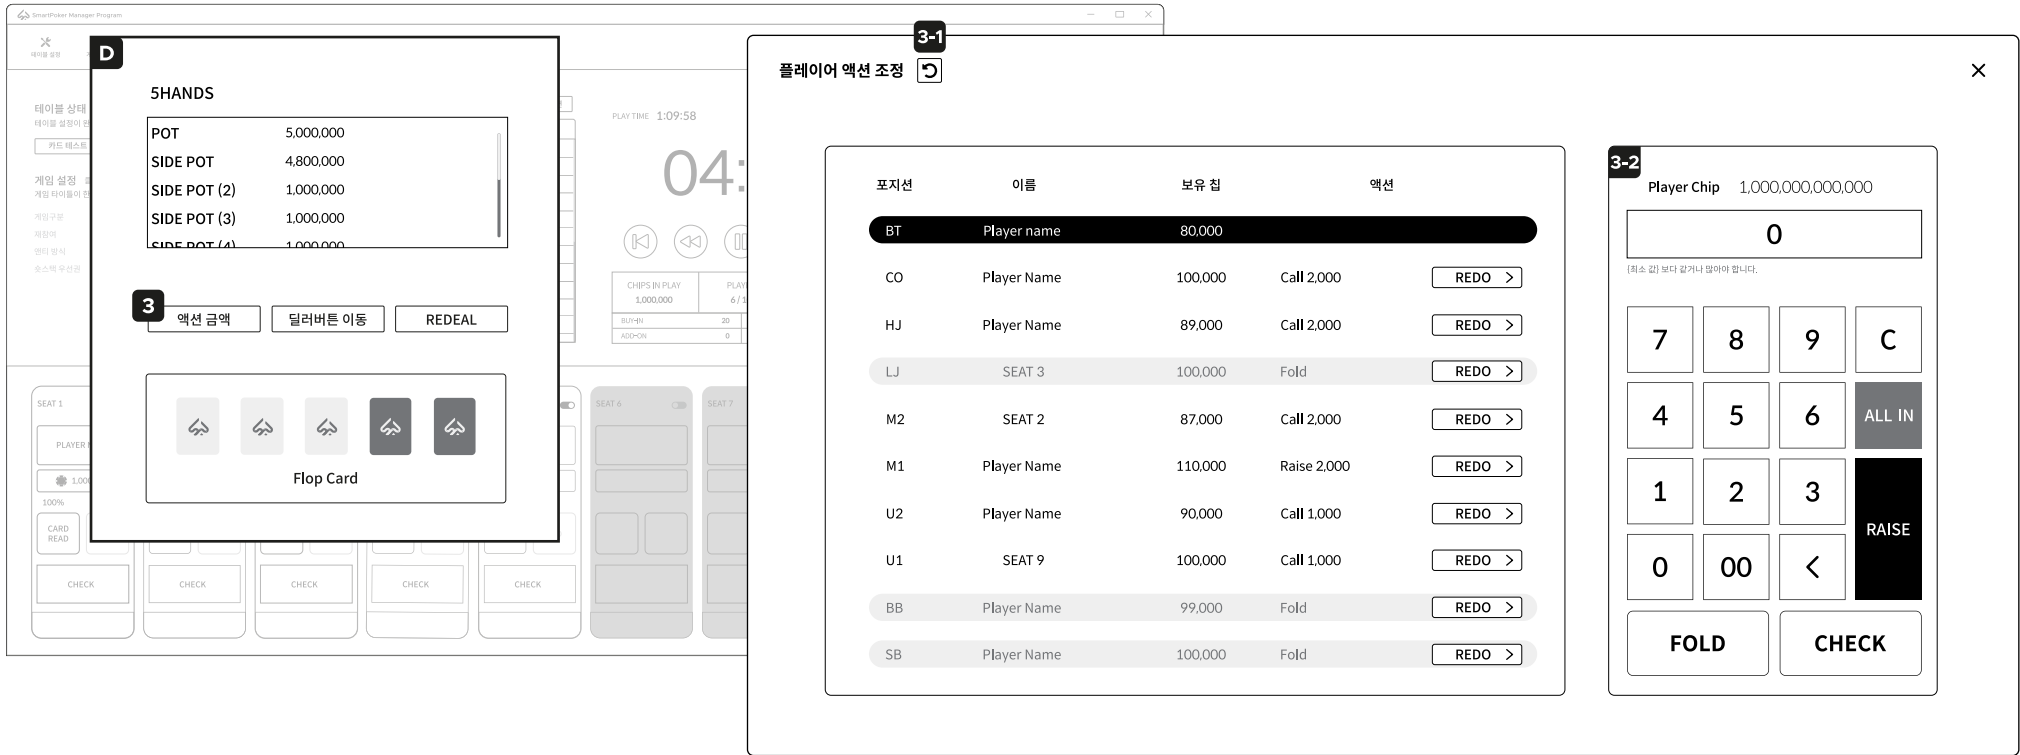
SmartPoker Manager Program

테이블 설정

테이블 상태
테이블 설정이 완

카드 테스트

게임 설정
게임 타이틀이 현

게임구분
제장비
엔터 방식
숏스택 우선권

D

5HANDS

| POT | 5,000,000 |
|---|---|
| SIDE POT | 4,800,000 |
| SIDE POT (2) | 1,000,000 |
| SIDE POT (3) | 1,000,000 |
| SIDE POT (4) | 1,000,000 |

3

액션 금액 딜러버튼 이동 REDEAL

Flop Card

PLAY TIME 1:09:58

04:

CHIPS IN PLAY 1,000,000
PLAY 6 / 1
BUY-IN 20
ADD-ON 0

SEAT 1
PLAYER N
1,00
100%
CARD READ
CHECK CHECK CHECK CHECK CHECK

SEAT 6
SEAT 7

3-1

플레이어 액션 조정

| 포지션 | 이름 | 보유 칩 | 액션 | |
|---|---|---|---|---|
| BT | Player name | 80,000 | | |
| CO | Player Name | 100,000 | Call 2,000 | REDO |
| HJ | Player Name | 89,000 | Call 2,000 | REDO |
| LJ | SEAT 3 | 100,000 | Fold | REDO |
| M2 | SEAT 2 | 87,000 | Call 2,000 | REDO |
| M1 | Player Name | 110,000 | Raise 2,000 | REDO |
| U2 | Player Name | 90,000 | Call 1,000 | REDO |
| U1 | SEAT 9 | 100,000 | Call 1,000 | REDO |
| BB | Player Name | 99,000 | Fold | REDO |
| SB | Player Name | 100,000 | Fold | REDO |

3-2

Player Chip 1,000,000,000,000

0

(최소 값) 보다 같거나 많아야 합니다.

7 8 9 C
4 5 6 ALL IN
1 2 3 RAISE
0 00 <

FOLD CHECK